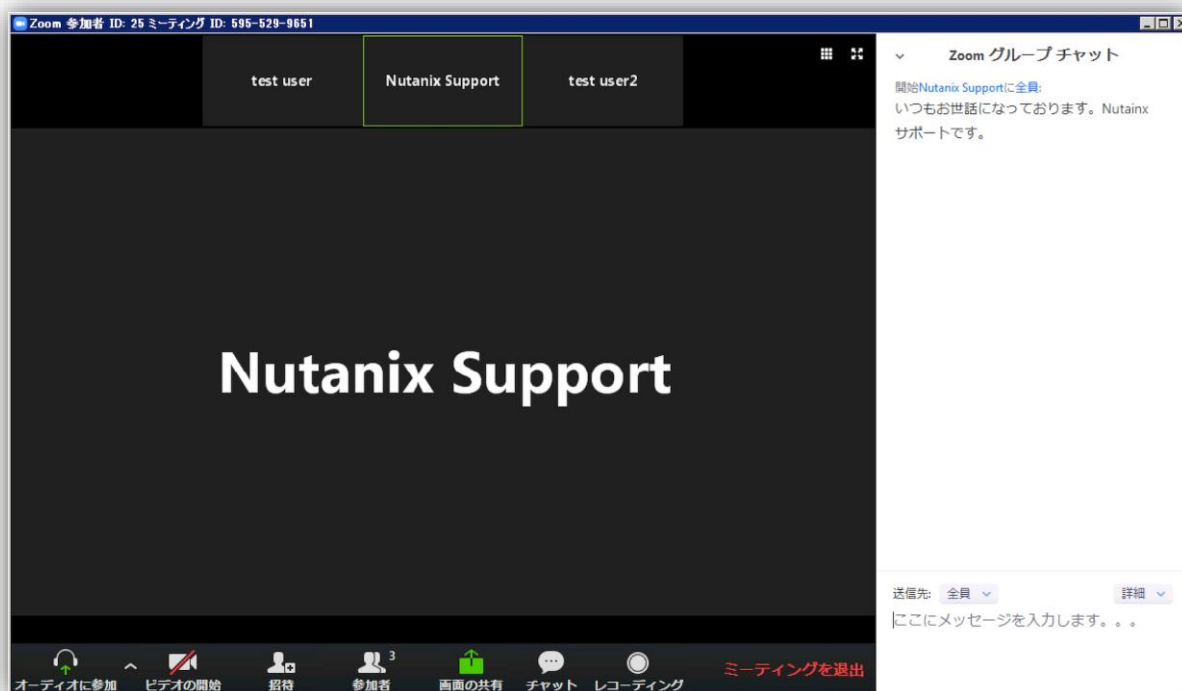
Zoom 参加者 ID: 25 ミーティング ID: 595-529-9651

test user

Nutanix Support

test user2

Nutanix Support

Zoom グループ チャット

開始Nutanix Supportに全員:
いつもお世話になっております。Nutainx サポートです。

送信先: 全員

詳細

ここにメッセージを入力します。。。

オーディオに参加

ビデオの開始

招待

参加者 3

画面の共有

チャット

レコーディング

ミーティングを退出